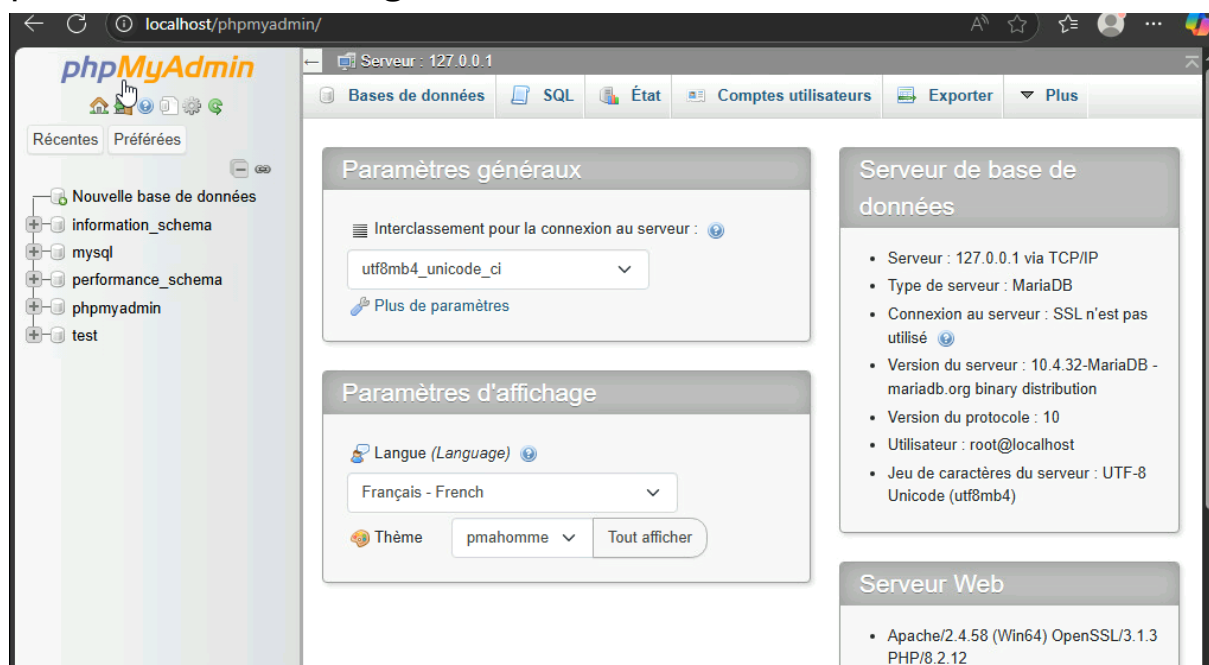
localhost/phpmyadmin/

phpMyAdmin

Récentes Préférées

Nouvelle base de données
information_schema
mysql
performance_schema
phpmyadmin
test

Serveur : 127.0.0.1

Bases de données SQL État Comptes utilisateurs Exporter Plus

Paramètres généraux

Interclassement pour la connexion au serveur :

utf8mb4_unicode_ci

Plus de paramètres

Paramètres d'affichage

Langue *(Language)*

Français - French

Thème pmahomme Tout afficher

Serveur de base de données

- Serveur : 127.0.0.1 via TCP/IP
- Type de serveur : MariaDB
- Connexion au serveur : SSL n'est pas utilisé
- Version du serveur : 10.4.32-MariaDB - mariadb.org binary distribution
- Version du protocole : 10
- Utilisateur : root@localhost
- Jeu de caractères du serveur : UTF-8 Unicode (utf8mb4)

Serveur Web

- Apache/2.4.58 (Win64) OpenSSL/3.1.3 PHP/8.2.12